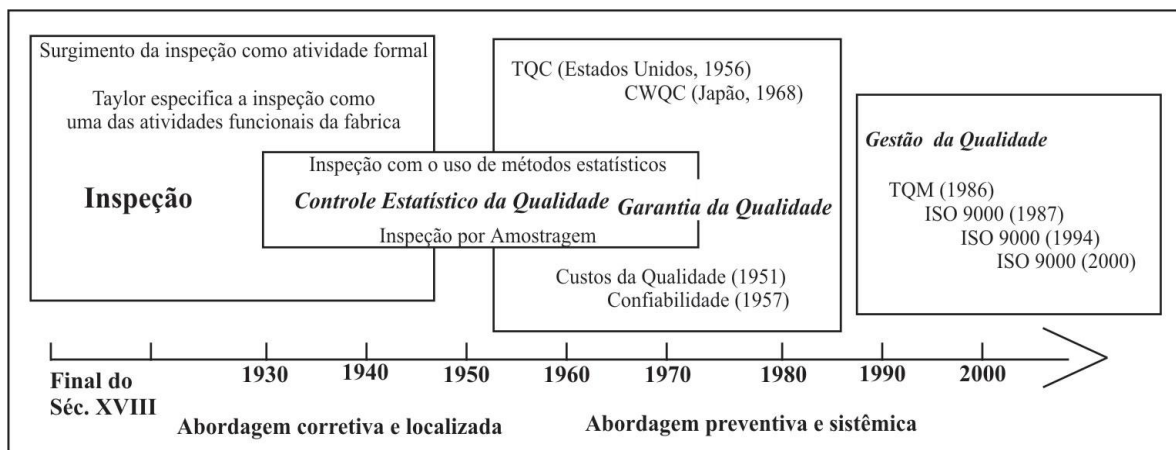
Surgimento da inspeção como atividade formal

Taylor especifica a inspeção como uma das atividades funcionais da fabrica

Inspeção

Inspeção com o uso de métodos estatísticos

Controle Estatístico da Qualidade

Inspeção por Amostragem

TQC (Estados Unidos, 1956)
CWQC (Japão, 1968)

Garantia da Qualidade

Custos da Qualidade (1951)
Confiabilidade (1957)

Gestão da Qualidade

TQM (1986)
ISO 9000 (1987)
ISO 9000 (1994)
ISO 9000 (2000)

Final do Séc. XVIII 1930 1940 1950 1960 1970 1980 1990 2000

Abordagem corretiva e localizada

Abordagem preventiva e sistêmica